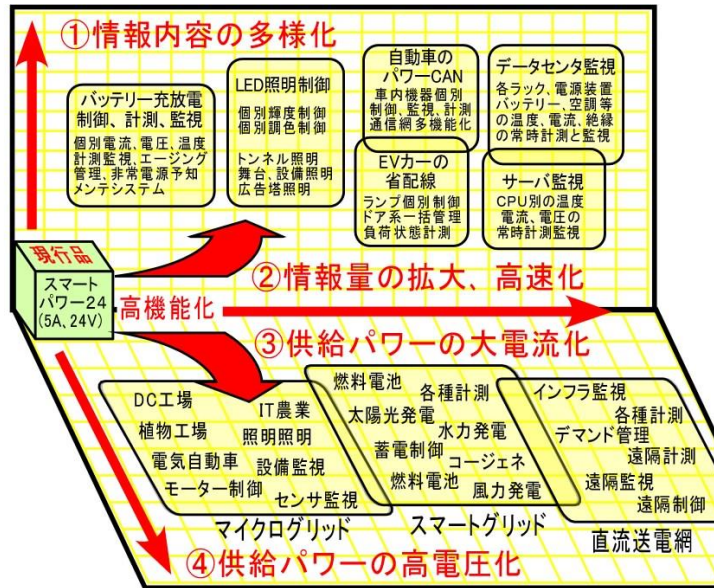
①情報内容の多様化

バッテリー充放電制御、計測、監視
個別電流、電圧、温度計測監視、エージング管理、非常電源予知メンテシステム

LED照明制御
個別輝度制御
個別調色制御
トンネル照明
舞台、設備照明
広告塔照明

自動車のパワーCAN
車内機器個別制御、監視、計測通信網多様能化

EVカーの省配線
ランプ個別制御
ドア系一括管理
負荷状態計測

データセンタ監視
各ラック、電源装置バッテリー、空調等の温度、電流、絶縁の常時計測と監視

サーバ監視
CPU別の温度
電流、電圧の常時計測監視

現行品
スマートパワー24
(5A、24V)

②情報量の拡大、高速化

高機能化

③供給パワーの大電流化

DC工場
IT農業
植物工場
照明照明
電気自動車
設備監視
モーター制御
センサ監視
マイクログリッド

燃料電池
各種計測
太陽光発電
水力発電
蓄電制御
コージェネ
燃料電池
風力発電
スマートグリッド

インフラ監視
各種計測
デマンド管理
遠隔計測
遠隔監視
遠隔制御
直流送電網

④供給パワーの高電圧化